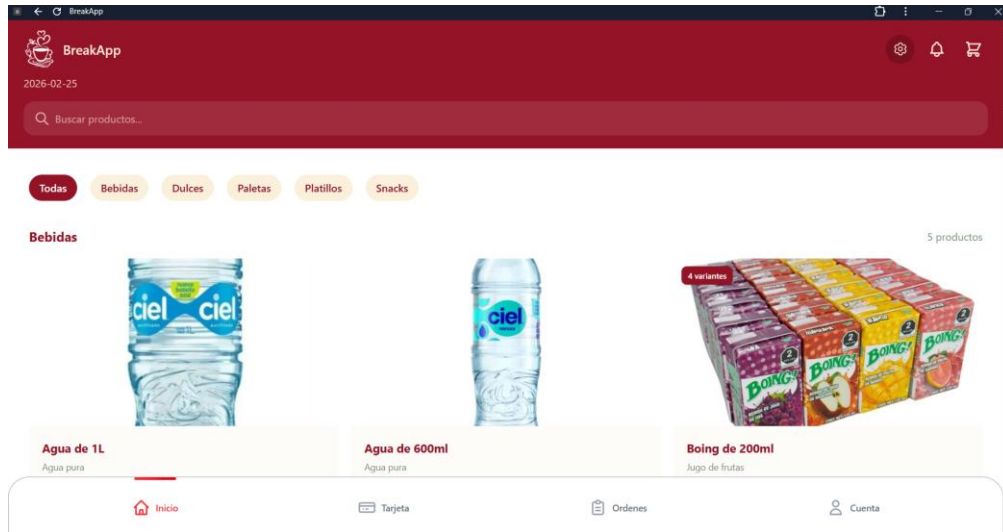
BreakApp

BreakApp

2026-02-25

Buscar productos...

Todas Bebidas Dulces Paletas Platillos Snacks

Bebidas

5 productos

ciel ciel

ciel

4 variantes

BOING! BOING! BOING!

Agua de 1L
Agua pura

Agua de 600ml
Agua pura

Boing de 200ml
Jugo de frutas

Inicio Tarjeta Ordenes Cuenta